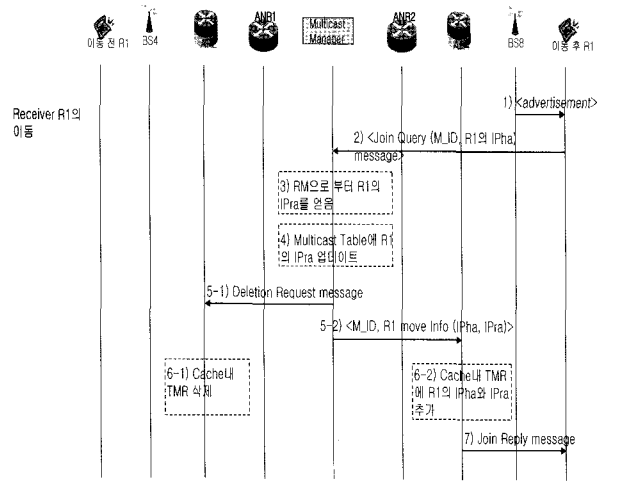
이동 전 R1
BS4
AR2
ANR1
Multicast Manager
ANR2
AR
BS8
이동 후 R1

Receiver R1의 이동

1) <advertisement>

2) <Join Query (M_ID, R1의 IPha) message>

3) RM으로 부터 R1의 IPra를 얻음

4) Multicast Table에 R1의 IPra 업데이트

5-1) Deletion Request message

5-2) <M_ID, R1 move Info (IPha, IPra)>

6-1) Cache내 TMR 삭제

6-2) Cache내 TMR에 R1의 IPha와 IPra 추가

7) Join Reply message